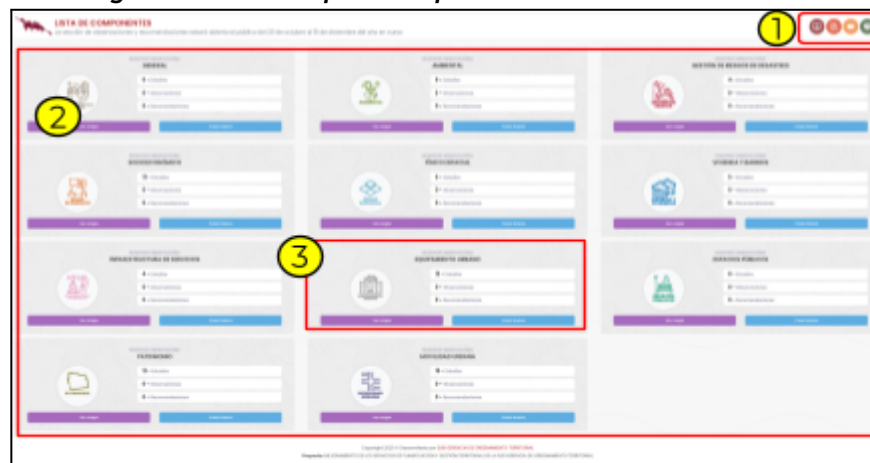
LISTA DE COMPONENTES

1

2

3

MEDIO FÍSICO NATURAL

AMBIENTAL

GESTIÓN DE RIESGOS DE DESASTRES

SOCIOECONÓMICO

TRANSPORTE

VIVIENDA Y SUELOS

INFRAESTRUCTURA DE SERVICIOS

EQUIPAMIENTO URBANO

ESPACIOS PÚBLICOS

PATRIMONIO

MOVILIDAD URBANA

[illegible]